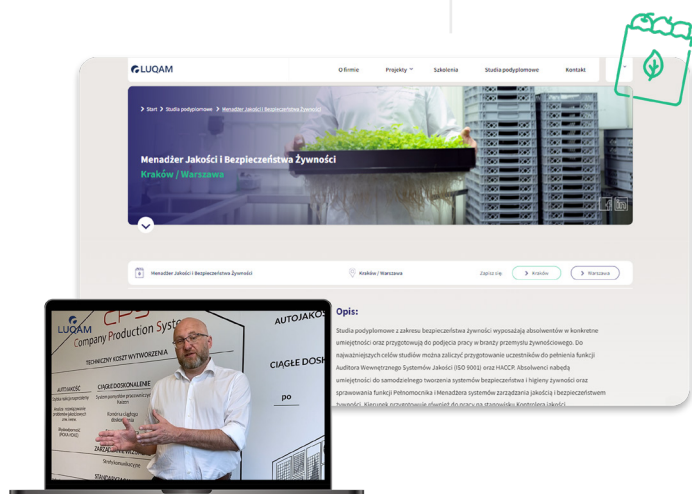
LUQAM

O firmie Projekty Szkolenia Studia podyplomowe Kontakt

Start > Studia podyplomowe > Menadżer Jakości i Bezpieczeństwa Żywności

Menadżer Jakości i Bezpieczeństwa Żywności

Kraków / Warszawa

Menadżer Jakości i Bezpieczeństwa Żywności

Kraków / Warszawa

Zapisz się

Kraków

Warszawa

Opis:

Studia podyplomowe z zakresu bezpieczeństwa żywności wyposażają absolwentów w konkretne umiejętności oraz przygotowują do podjęcia pracy w branży przemysłu żywnościowego. Do najważniejszych celów studiów można zaliczyć przygotowanie uczestników do pełnienia funkcji Auditora Wewnętrznego Systemów Jakości (ISO 9001) oraz HACCP. Absolwenci nabędą umiejętności do samodzielnego tworzenia systemów bezpieczeństwa i higieny żywności oraz sprawowania funkcji Pełnomocnika i Menadżera systemów zarządzania jakością i bezpieczeństwem żywności. Kierunek przygotowuje również do pracy na stanowisku Kontrolera Jakości

LUQAM

CPS Company Production System

TECHNICZNY KOSZT WYTWORZENIA

AUTONOMICZNOŚĆ

CIĄGŁE DOSKONALENIE

AUTOJAKOŚĆ

CIĄGŁE DOSK

po

ZARZĄDZANIE

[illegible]